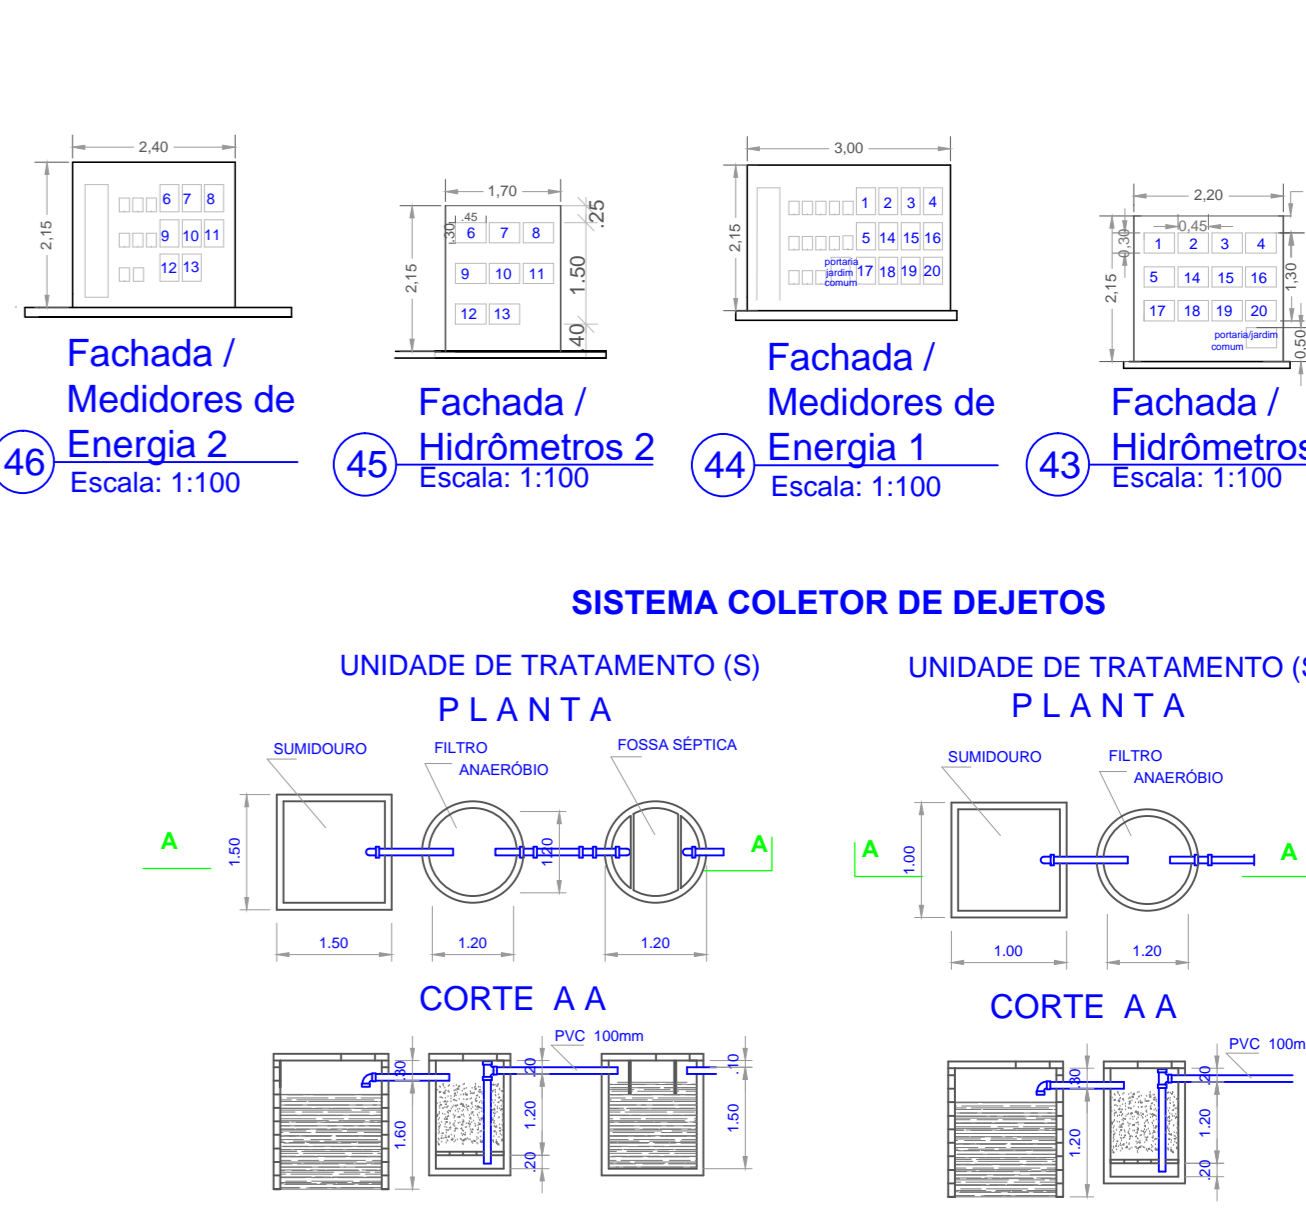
2,40
2,15
6 7 8
9 10 11
12 13

Fachada / Medidores de Energia 2
46
Escala: 1:100

1,70
.45
.30
.25
2,15
6 7 8
9 10 11
12 13
1.50
.40

Fachada / Hidrômetros 2
45
Escala: 1:100

3,00
2,15
1 2 3 4
5 14 15 16
portaria jardim comum 17 18 19 20

Fachada / Medidores de Energia 1
44
Escala: 1:100

2,20
0,45
0,30
2,15
1 2 3 4
5 14 15 16
17 18 19 20
portaria/jardim comum
1,30
0,50

Fachada / Hidrômetros
43
Escala: 1:100

SISTEMA COLETOR DE DEJETOS

UNIDADE DE TRATAMENTO (S)
PLANTA
SUMIDOURO
FILTRO ANAERÓBIO
FOSSA SÉPTICA
A
1.50
1.20
A
1.50
1.20
1.20

CORTE A A
PVC 100mm
.30
1.60
.20
1.20
.20
.10
1.50

UNIDADE DE TRATAMENTO (S
PLANTA
SUMIDOURO
FILTRO ANAERÓBIO
A
1.00
A
1.00
1.20

CORTE A A
PVC 100m
.30
1.20
.20
1.20
.20